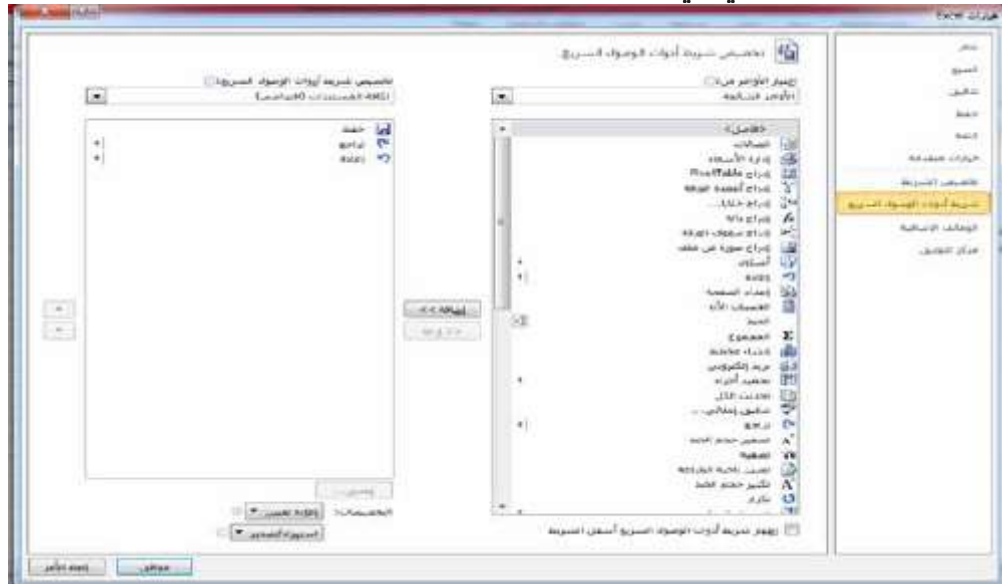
خيارات Excel

عام
الصيغ
تدقيق
حفظ
اللغة
خيارات متقدمة
تخصيص الشريط
شريط أدوات الوصول السريع
الوظائف الإضافية
مركز التوثيق

تخصيص شريط أدوات الوصول السريع

اختيار الأوامر من:
الأوامر الشائعة

<فاصل>
اتصالات
إدارة الأسماء
إدراج PivotTable
إدراج أعمدة ورقة
إدراج خلايا...
إدراج دالة
إدراج صفوف ورقة
إدراج صورة من ملف
أشكال
إعادة
إعداد الصفحة
العمليات الأخيرة
الخط
المجموع
تدقيق الكتابة
بريد إلكتروني
تجميد أجزاء
تحديث الكل
تنسيق شرطي...
ترتيب
تصغير حجم الخط
تصفية
تعيين ناحية الطباعة
تكبير حجم الخط
تكرار

إظهار شريط أدوات الوصول السريع أسفل الشريط

تخصيص شريط أدوات الوصول السريع:
لكافة المستندات (افتراضي)

حفظ
تراجع
إعادة

إضافة >>
<< إزالة

تعديل...
التخصيصات: إعادة تعيين
استيراد/تصدير

موافق
إلغاء الأمر